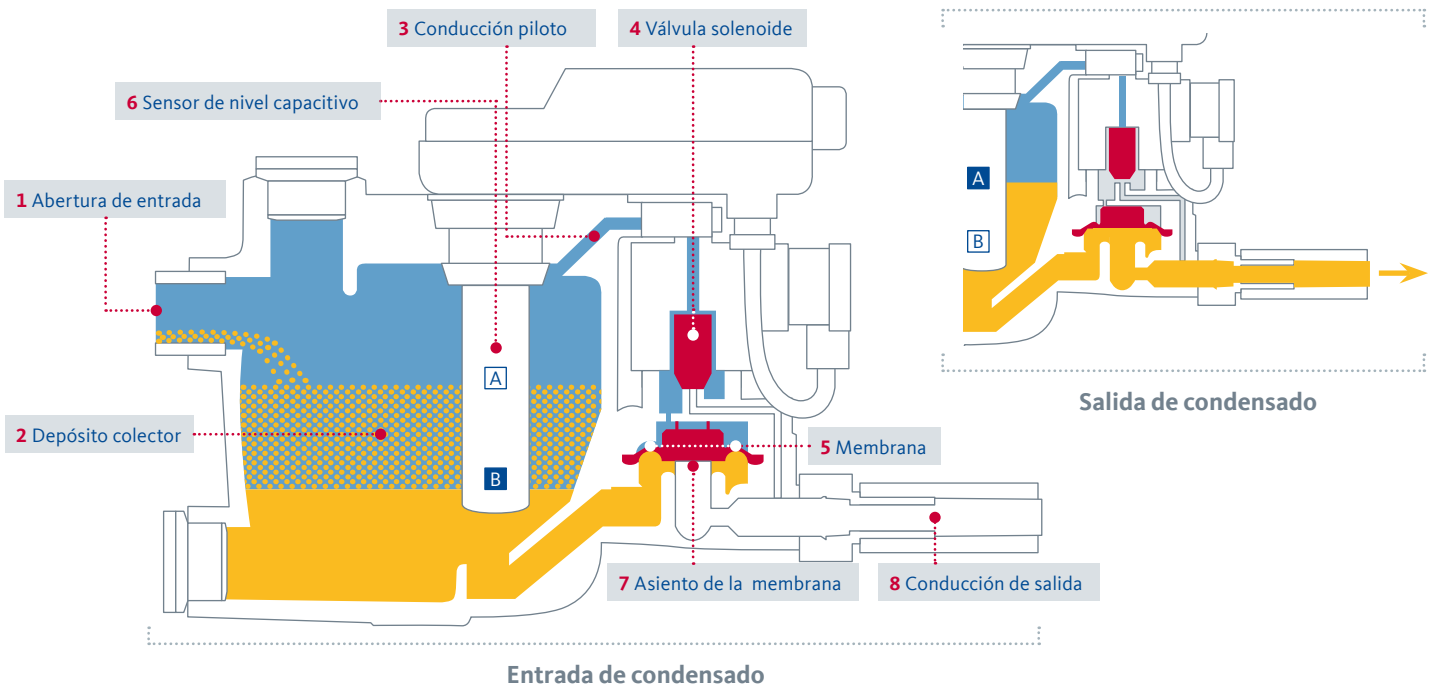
3 Conducción piloto

4 Válvula solenoide

6 Sensor de nivel capacitivo

1 Abertura de entrada

A

B

2 Depósito colector

5 Membrana

7 Asiento de la membrana

8 Conducción de salida

Entrada de condensado

A

B

Salida de condensado